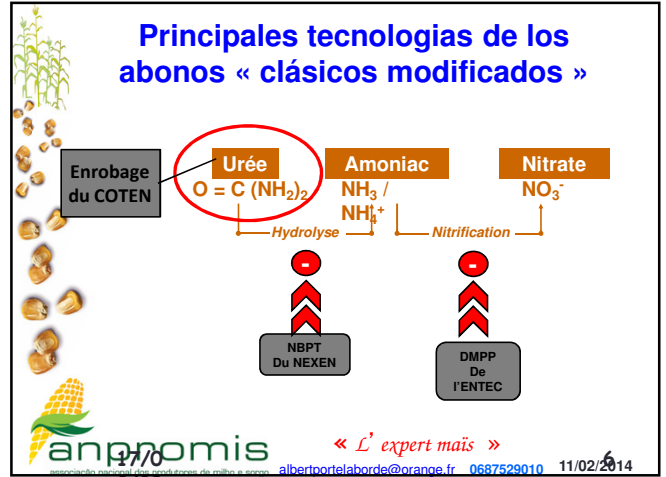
Principales tecnologias de los abonos « clásicos modificados »

Enrobage du COTEN

Urée
$O = C (NH_2)_2$

Amoniac
$NH_3$ / $NH_4^+$

Nitrate
$NO_3^-$

Hydrolyse

Nitrification

-

-

NBPT Du NEXEN

DMPP De l'ENTEC

anpromis
associação nacional dos produtores de milho e sorgo

17/0

« L' expert maïs »

albertportelaborde@orange.fr 0687529010 11/02/2014

6